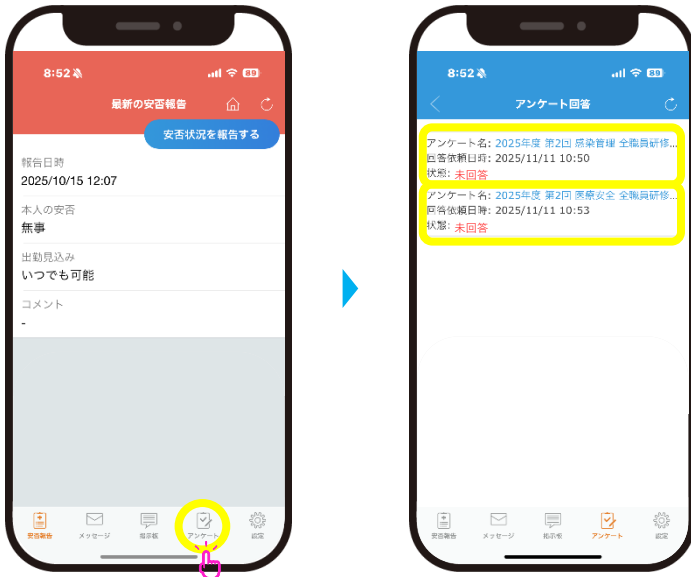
8:52 89

最新の安否報告

安否状況を報告する

報告日時
2025/10/15 12:07

本人の安否
無事

出勤見込み
いつでも可能

コメント
-

安否報告 メッセージ 掲示板 アンケート 設定

8:52 89

アンケート回答

アンケート名: 2025年度 第2回 感染管理 全職員研修...
回答依頼日時: 2025/11/11 10:50
状態: 未回答

アンケート名: 2025年度 第2回 医療安全 全職員研修...
回答依頼日時: 2025/11/11 10:53
状態: 未回答

安否報告 メッセージ 掲示板 アンケート 設定